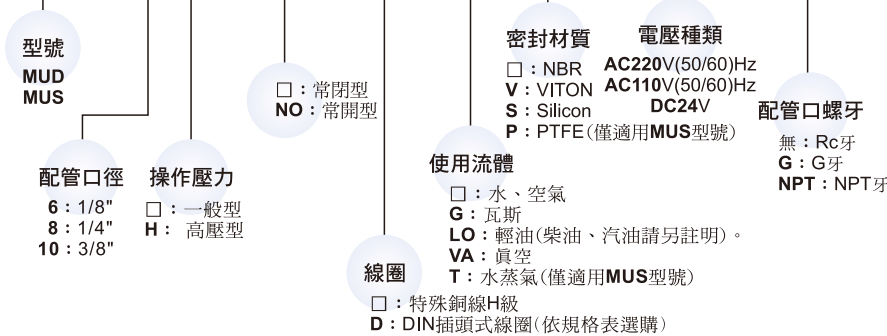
型號
MUD
MUS

配管口徑
6：1/8"
8：1/4"
10：3/8"

操作壓力
□：一般型
H： 高壓型

□：常閉型
NO：常開型

線圈
□：特殊銅線H級
D：DIN插頭式線圈(依規格表選購)

使用流體
□：水、空氣
G：瓦斯
LO：輕油(柴油、汽油請另註明)。
VA：眞空
T：水蒸氣(僅適用MUS型號)

密封材質
□：NBR
V：VITON
S：Silicon
P：PTFE(僅適用MUS型號)

電壓種類
AC220V(50/60)Hz
AC110V(50/60)Hz
DC24V

配管口螺牙
無：Rc牙
G：G牙
NPT：NPT牙